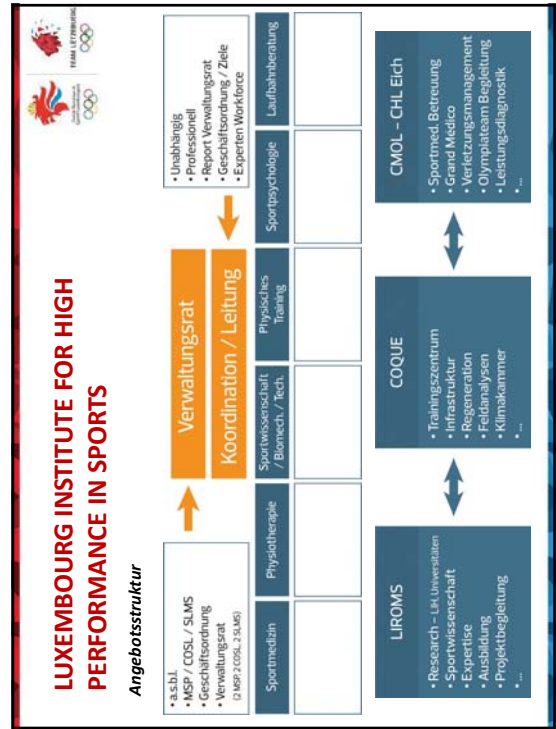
LUXEMBOURG INSTITUTE FOR HIGH PERFORMANCE IN SPORTS

Angebotsstruktur

TEAM LETZEBUERG

• a.s.b.l.
• MSP / COSL / SLMS
• Geschäftsordnung
• Verwaltungsrat
(2 MSP, 2 COSL, 2 SLMS)

Verwaltungsrat

Koordination / Leitung

• Unabhängig
• Professionell
• Report Verwaltungsrat
• Geschäftsordnung / Ziele
• Experten Workforce

| Sportmedizin | Physiotherapie | Sportwissenschaft / Biomech. / Tech. | Physisches Training | Sportpsychologie | Laufbahnberatung |
|---|---|---|---|---|---|
| | | | | | |

LIROMS
• Research – LIH, Universitäten
• Sportwissenschaft
• Expertise
• Ausbildung
• Projektbegleitung
• ...

COQUE
• Trainingszentrum
• Infrastruktur
• Regeneration
• Feldanalysen
• Klimakammer
• ...

CMOL – CHL Eich
• Sportmed. Betreuung
• Grand Medico
• Verletzungsmanagement
• Olympiateam Begleitung
• Leistungsdiagnostik
• ...